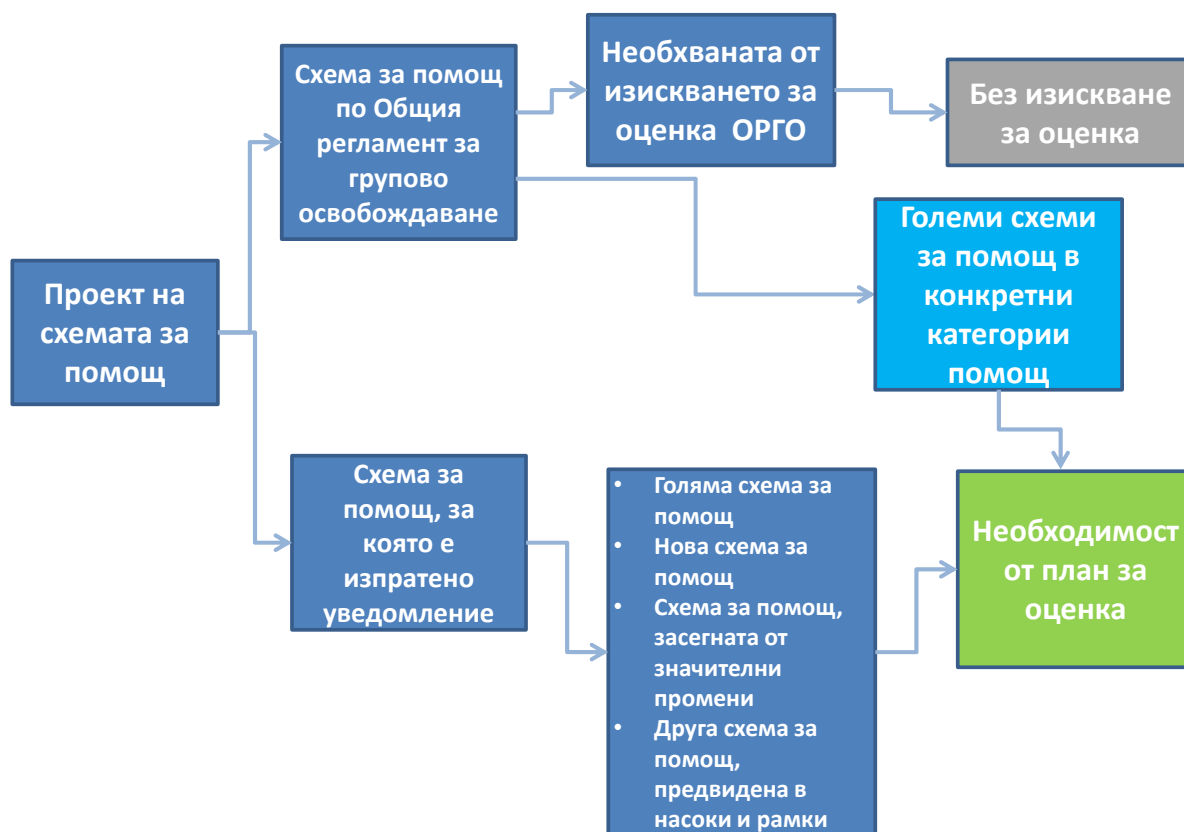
Проект на схемата за помощ

Схема за помощ по Общия регламент за групово освобождаване

Необхваната от изискването за оценка ОРГО

Без изискване за оценка

Големи схеми за помощ в конкретни категории помощ

Схема за помощ, за която е изпратено уведомление

- Голяма схема за помощ
- Нова схема за помощ
- Схема за помощ, засегната от значителни промени
- Друга схема за помощ, предвидена в насоки и рамки

Необходимост от план за оценка